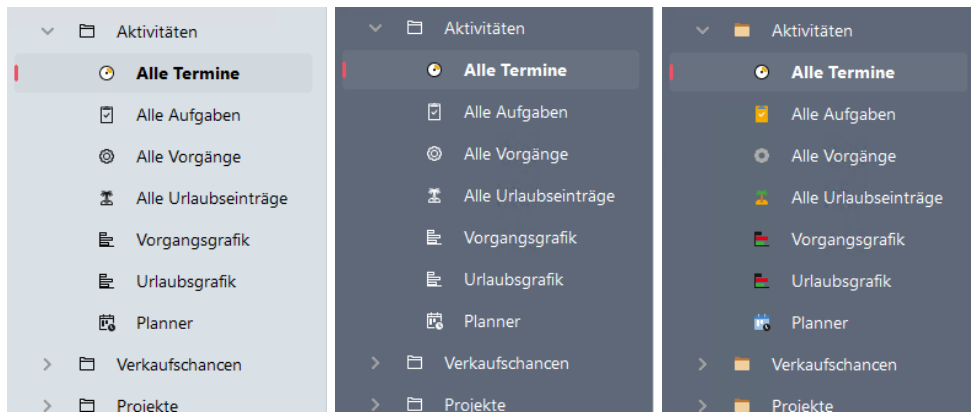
Aktivitäten
Alle Termine
Alle Aufgaben
Alle Vorgänge
Alle Urlaubseinträge
Vorgangsgrafik
Urlaubsgrafik
Planner
Verkaufschancen
Projekte

Aktivitäten
Alle Termine
Alle Aufgaben
Alle Vorgänge
Alle Urlaubseinträge
Vorgangsgrafik
Urlaubsgrafik
Planner
Verkaufschancen
Projekte

Aktivitäten
Alle Termine
Alle Aufgaben
Alle Vorgänge
Alle Urlaubseinträge
Vorgangsgrafik
Urlaubsgrafik
Planner
Verkaufschancen
Projekte